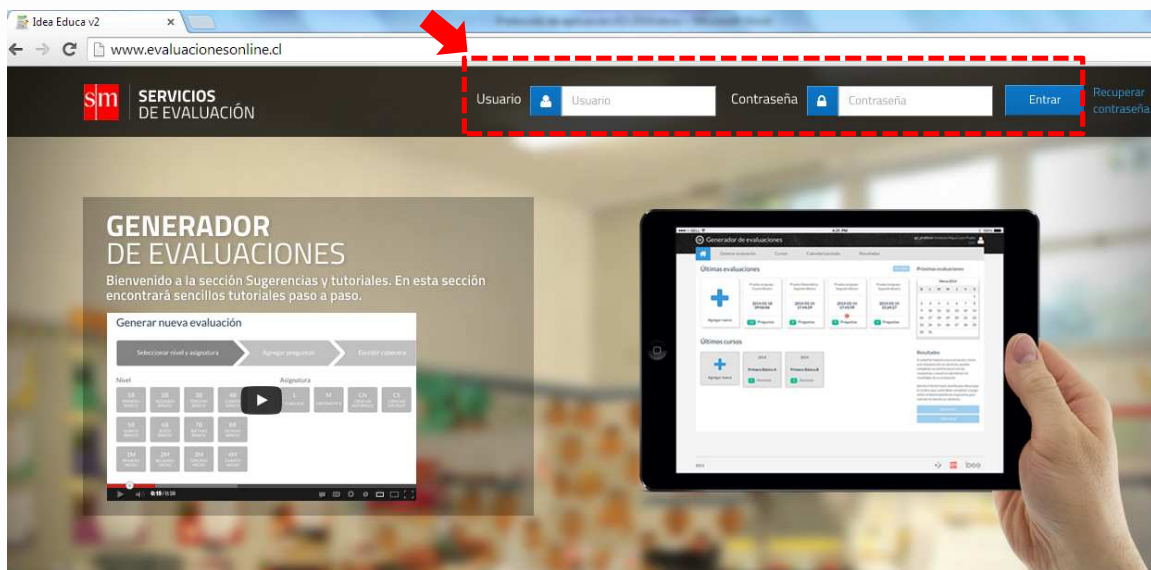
Idea Educa v2

www.evaluacionesonline.cl

sm SERVICIOS DE EVALUACIÓN

Usuario Usuario Contraseña Contraseña Entrar Recuperar contraseña

GENERADOR DE EVALUACIONES

Bienvenido a la sección Sugerencias y tutoriales. En esta sección encontrará sencillos tutoriales paso a paso.

Generar nueva evaluación

Seleccionar nivel y asignatura Agregar preguntas Escribir cubierta

Nivel

Asignatura

0:15 / 6:08

Generador de evaluaciones

Últimas evaluaciones

Próximas evaluaciones

Últimos cursos

Resultados

Agregar nueva